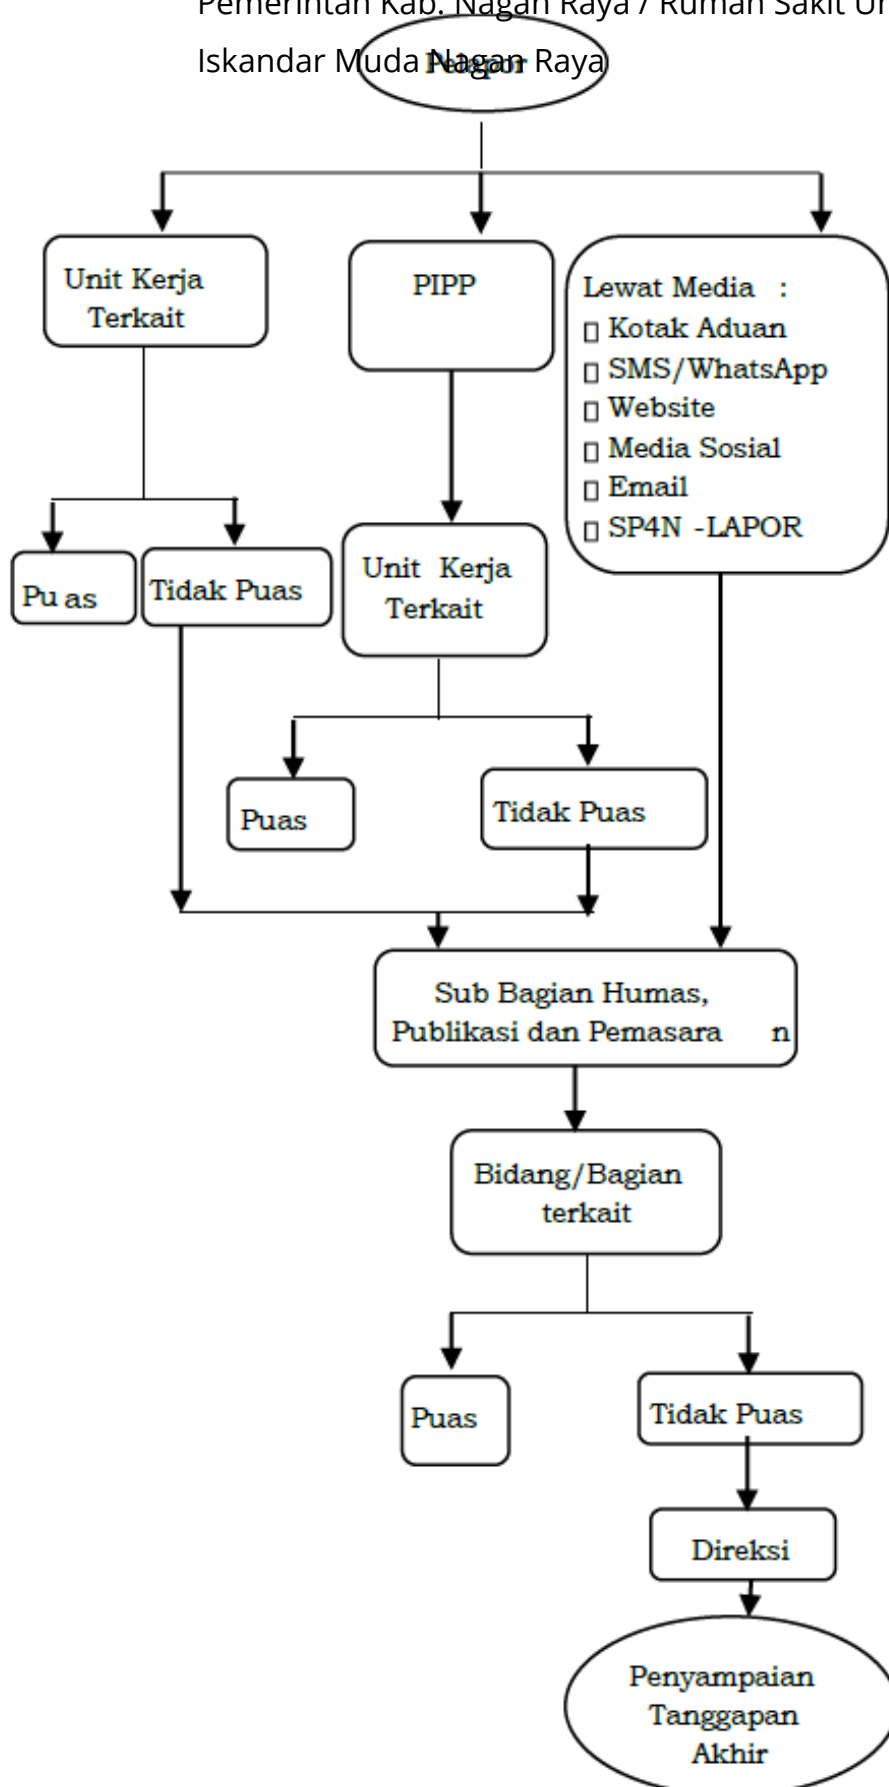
Pemerintah Kab. Nagan Raya / Rumah Sakit U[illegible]

Iskandar Muda Nagan Raya

Pelapor

Unit Kerja Terkait

PIPP

Lewat Media :
▯ Kotak Aduan
▯ SMS/WhatsApp
▯ Website
▯ Media Sosial
▯ Email
▯ SP4N -LAPOR

Pu as

Tidak Puas

Unit Kerja Terkait

Puas

Tidak Puas

Sub Bagian Humas, Publikasi dan Pemasara n

Bidang/Bagian terkait

Puas

Tidak Puas

Direksi

Penyampaian Tanggapan Akhir